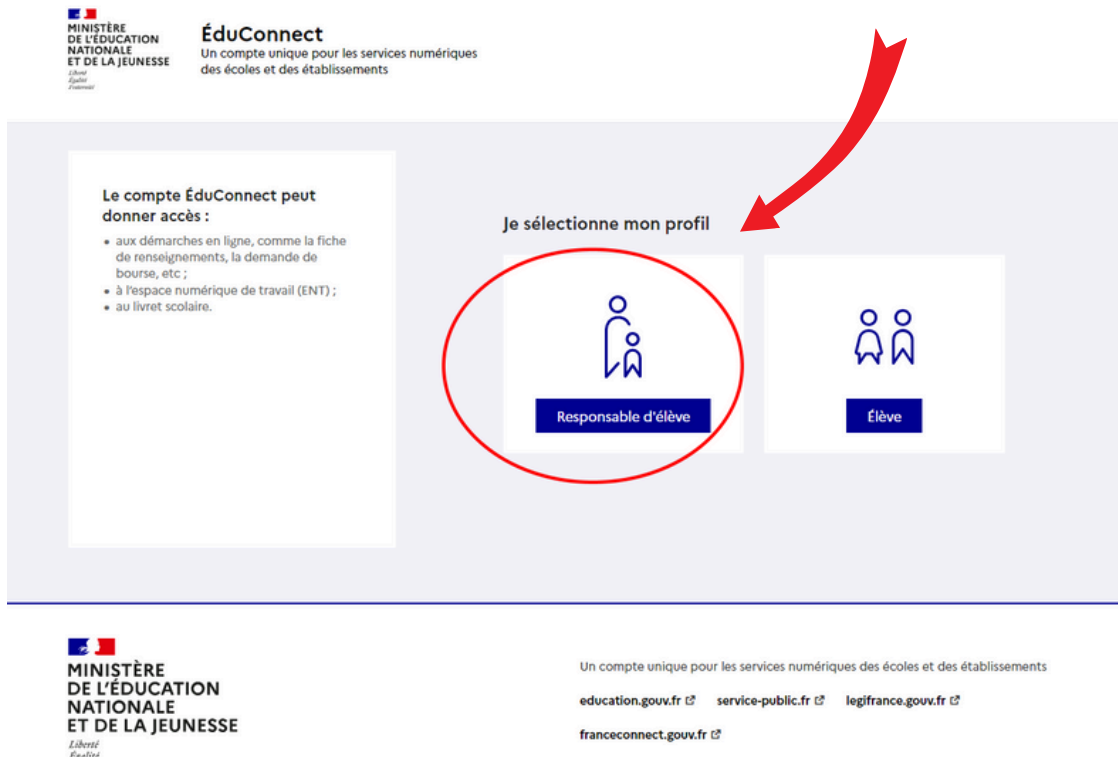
MINISTÈRE
DE L'ÉDUCATION
NATIONALE
ET DE LA JEUNESSE
Liberté
Égalité
Fraternité

ÉduConnect
Un compte unique pour les services numériques des écoles et des établissements

Le compte ÉduConnect peut donner accès :

- aux démarches en ligne, comme la fiche de renseignements, la demande de bourse, etc ;
- à l'espace numérique de travail (ENT) ;
- au livret scolaire.

Je sélectionne mon profil

Responsable d'élève

Élève

MINISTÈRE
DE L'ÉDUCATION
NATIONALE
ET DE LA JEUNESSE
Liberté
Égalité

Un compte unique pour les services numériques des écoles et des établissements

education.gouv.fr service-public.fr legifrance.gouv.fr

franceconnect.gouv.fr